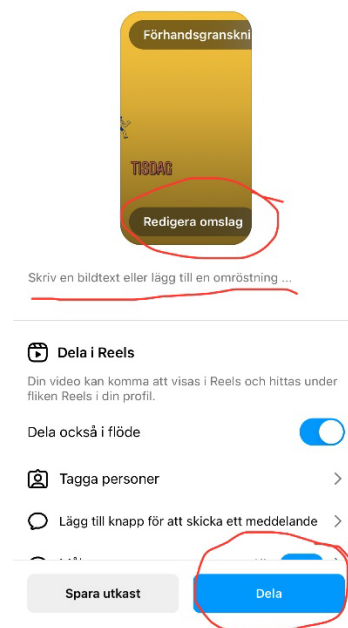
Förhandsgranskni

TISDAG

Redigera omslag

Skriv en bildtext eller lägg till en omröstning ...

Dela i Reels

Din video kan komma att visas i Reels och hittas under fliken Reels i din profil.

Dela också i flöde

Tagga personer

Lägg till knapp för att skicka ett meddelande

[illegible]

Spara utkast

Dela